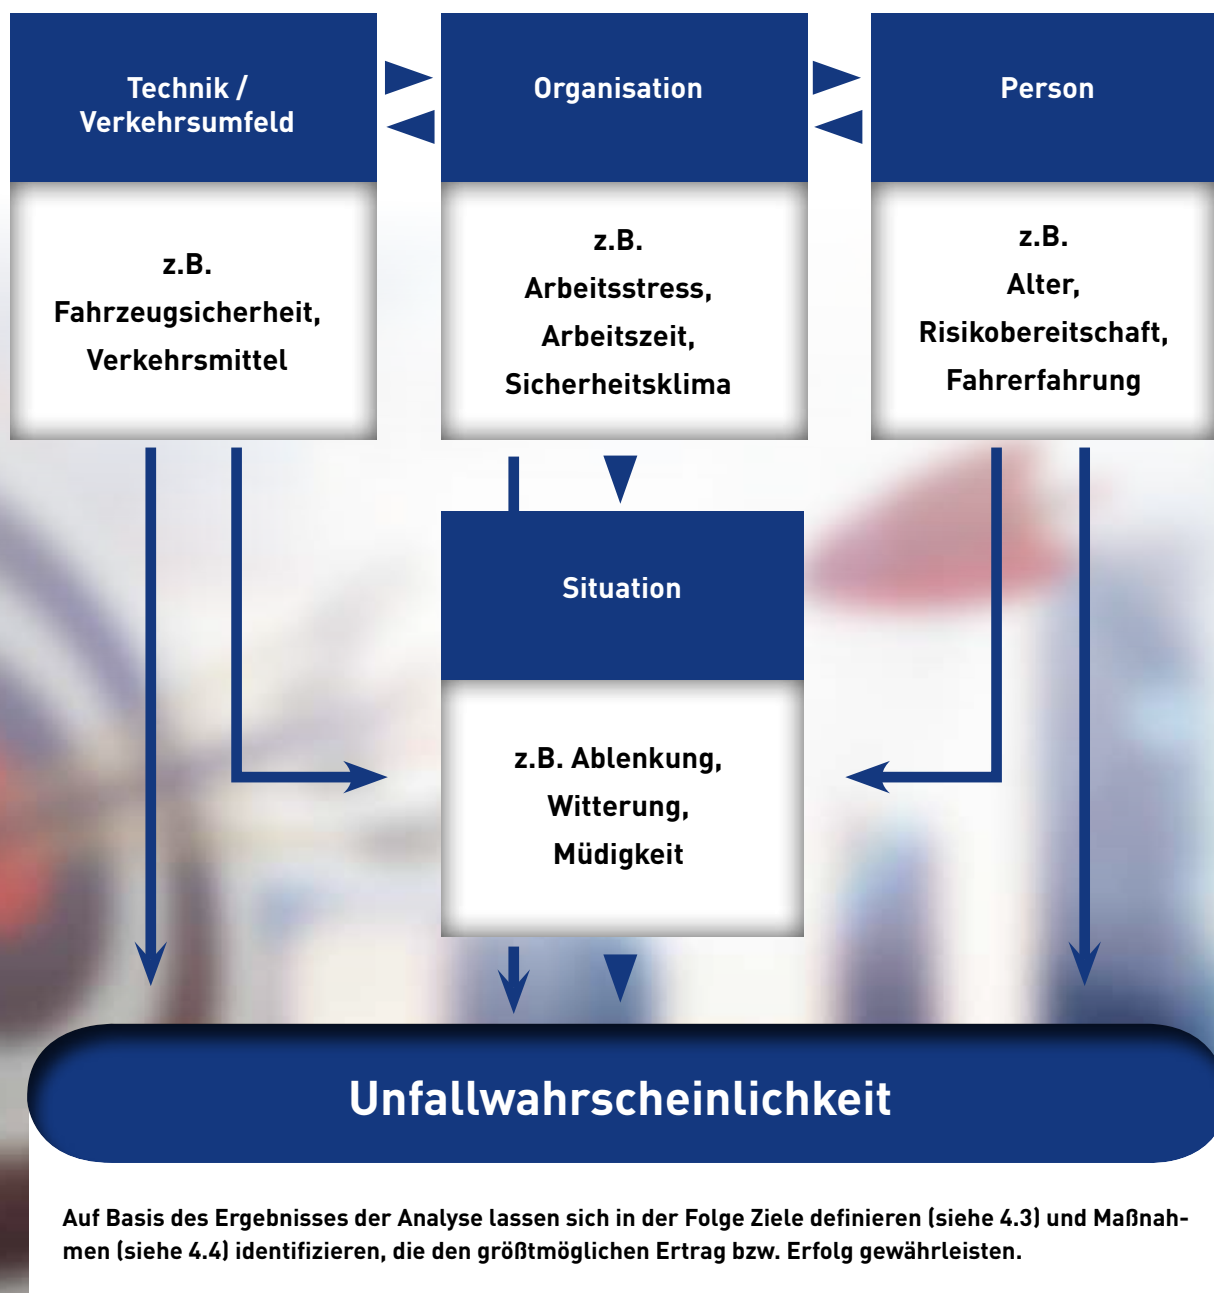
Technik / Verkehrsumfeld

Organisation

Person

z.B. Fahrzeugsicherheit, Verkehrsmittel

z.B. Arbeitsstress, Arbeitszeit, Sicherheitsklima

z.B. Alter, Risikobereitschaft, Fahrerfahrung

Situation

z.B. Ablenkung, Witterung, Müdigkeit

Unfallwahrscheinlichkeit

Auf Basis des Ergebnisses der Analyse lassen sich in der Folge Ziele definieren (siehe 4.3) und Maßnahmen (siehe 4.4) identifizieren, die den größtmöglichen Ertrag bzw. Erfolg gewährleisten.